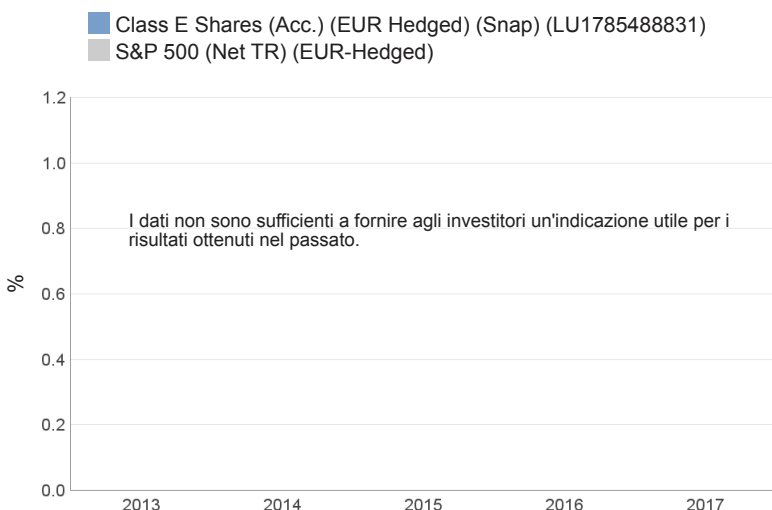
Class E Shares (Acc.) (EUR Hedged) (Snap) (LU1785488831)
S&P 500 (Net TR) (EUR-Hedged)

1.2
1.0
0.8
0.6
0.4
0.2
0.0

%

I dati non sono sufficienti a fornire agli investitori un'indicazione utile per i risultati ottenuti nel passato.

2013 2014 2015 2016 2017